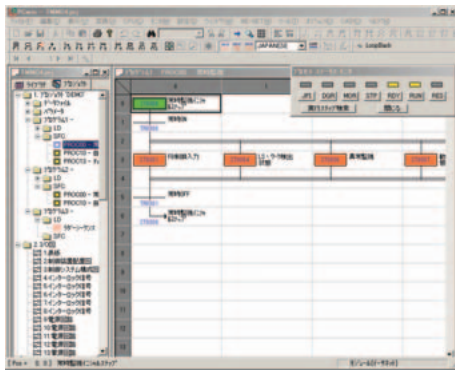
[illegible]

JAPANESE

LoopBack

ライブラリ　プロジェクト

プロジェクト "DEMO"

データベース

パラメータ

プログラム１

LD

SFC

PROC00 - 

PROC01 - 

PROC02 - 

プログラム２

LD

SFC

PROC00 - 

PROC01 - 

プログラム３

LD

リターンコンベア

SFC

２ＤＣ回路

１.基板

２.制御盤

３.制御システム構成図

４.インターロック

JR1　DDR　MON　STP　RDY　RUN　RED

実行ステップ検索　閉じる

手動運転スタートOK

押釦待

自動運転入力

１ロードが検出

異常監視

自動OFF

手動監視スタートOK

Pos =

モニタモード